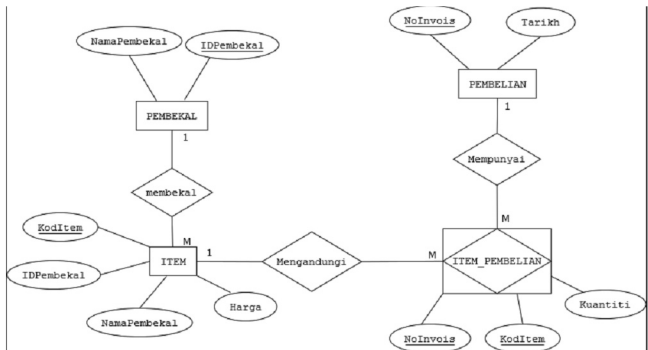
NamaPembekal

IDPembekal

PEMBEKAL

1

membekal

M

KodItem

IDPembekal

ITEM

1

Harga

NamaPembekal

Mengandungi

NoInvois

Tarikh

PEMBELIAN

1

Mempunyai

M

M

ITEM_PEMBELIAN

Kuantiti

NoInvois

KodItem